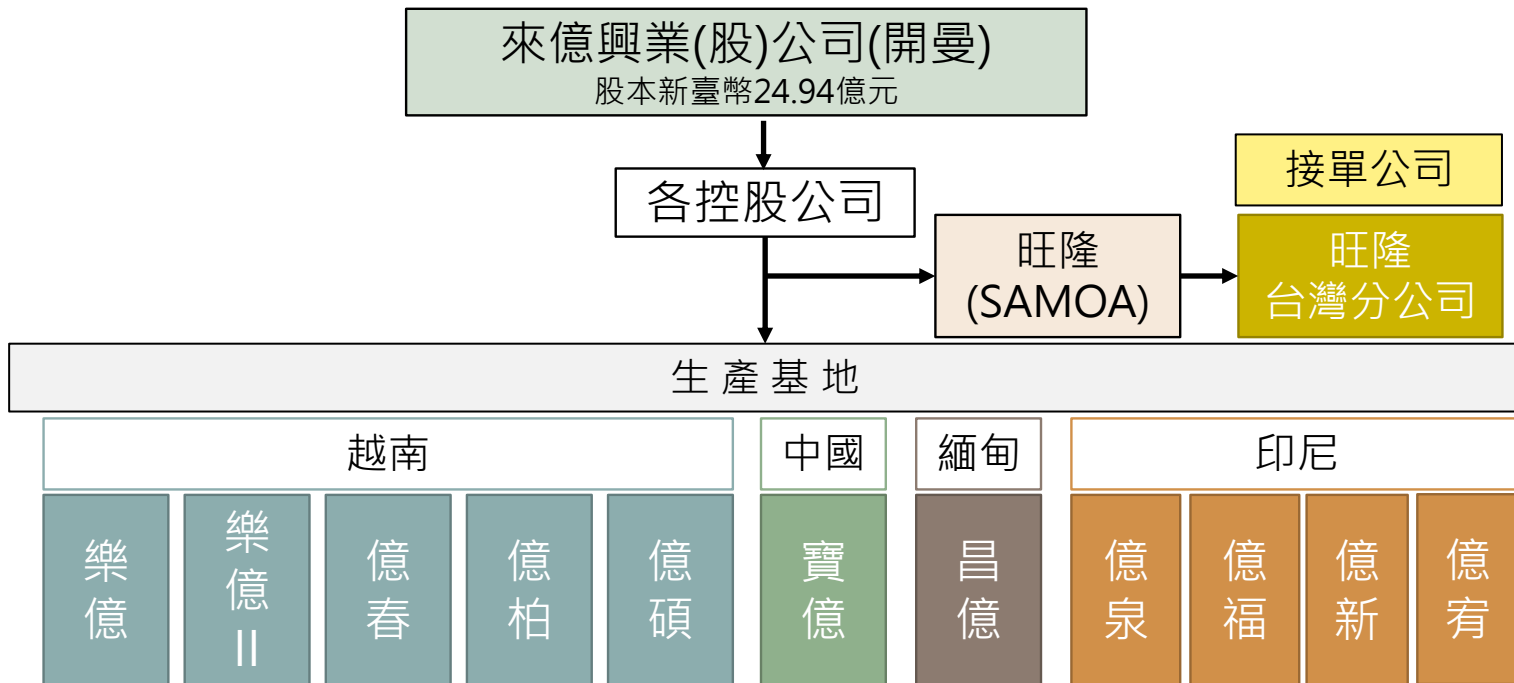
來億興業(股)公司(開曼)
股本新臺幣24.94億元

各控股公司

接單公司

旺隆
(SAMOA)

旺隆
台灣分公司

生 產 基 地

越南

中國

緬甸

印尼

樂億

樂億II

億春

億柏

億碩

寶億

昌億

億泉

億福

億新

億宥